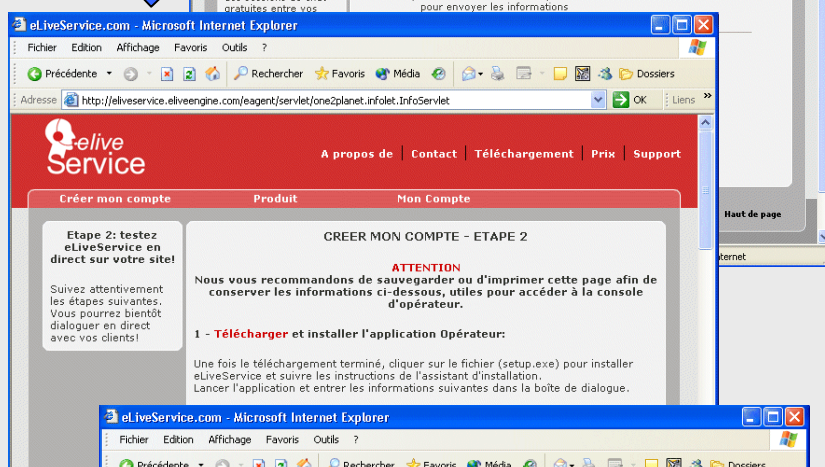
gratuites entre vos
pour envoyer les informations

eLiveService.com - Microsoft Internet Explorer

Fichier Edition Affichage Favoris Outils ?

Précédente Rechercher Favoris Média Dossiers

Adresse http://eliveservice.eliveengine.com/eagent/servlet/one2planet.infolet.InfoServlet OK Liens

e-live Service

A propos de | Contact | Téléchargement | Prix | Support

Créer mon compte Produit Mon Compte

Etape 2: testez eLiveService en direct sur votre site!

Suivez attentivement les étapes suivantes. Vous pourrez bientôt dialoguer en direct avec vos clients!

CREER MON COMPTE - ETAPE 2

ATTENTION
Nous vous recommandons de sauvegarder ou d'imprimer cette page afin de conserver les informations ci-dessous, utiles pour accéder à la console d'opérateur.

1 - Télécharger et installer l'application Opérateur:

Une fois le téléchargement terminé, cliquer sur le fichier (setup.exe) pour installer eLiveService et suivre les instructions de l'assistant d'installation.
Lancer l'application et entrer les informations suivantes dans la boîte de dialogue.

Haut de page

nternet

eLiveService.com - Microsoft Internet Explorer

Fichier Edition Affichage Favoris Outils ?

Précédente Rechercher Favoris Média Dossiers